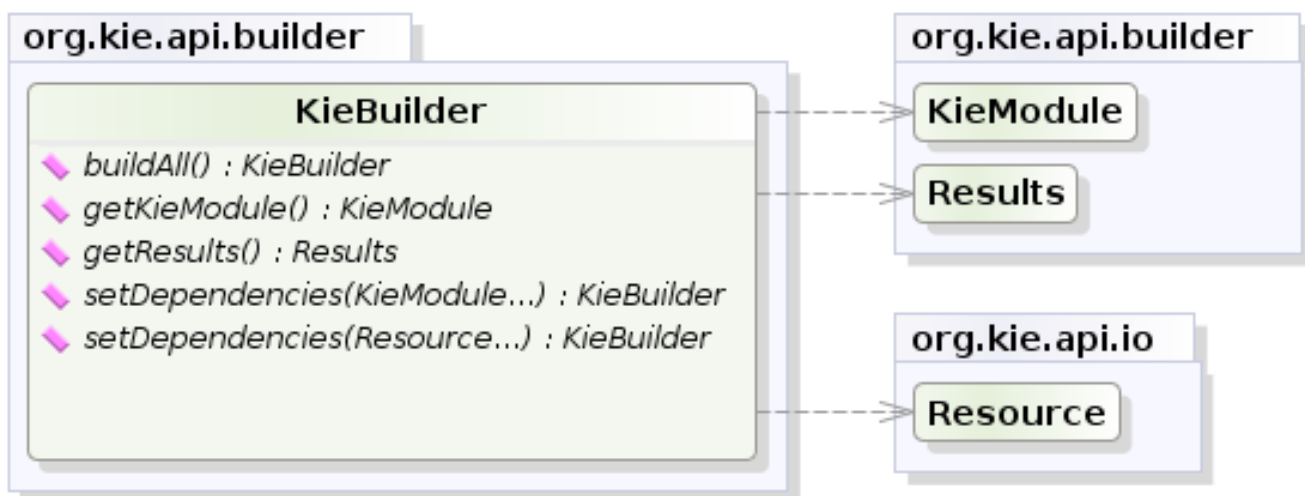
org.kie.api.builder

KieBuilder

buildAll() : KieBuilder
getKieModule() : KieModule
getResults() : Results
setDependencies(KieModule...) : KieBuilder
setDependencies(Resource...) : KieBuilder

org.kie.api.builder

KieModule

Results

org.kie.api.io

Resource